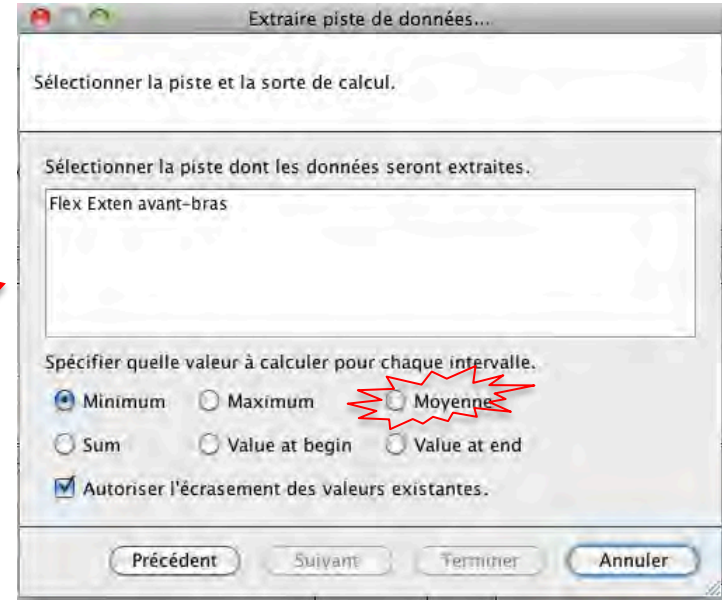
Extraire piste de données...

Sélectionner la piste et la sorte de calcul.

Sélectionner la piste dont les données seront extraites.

Flex Exten avant-bras

Spécifier quelle valeur à calculer pour chaque intervalle.

Minimum
Maximum
Moyenne
Sum
Value at begin
Value at end

Autoriser l'écrasement des valeurs existantes.

Précédent
Suivant
Terminer
Annuler